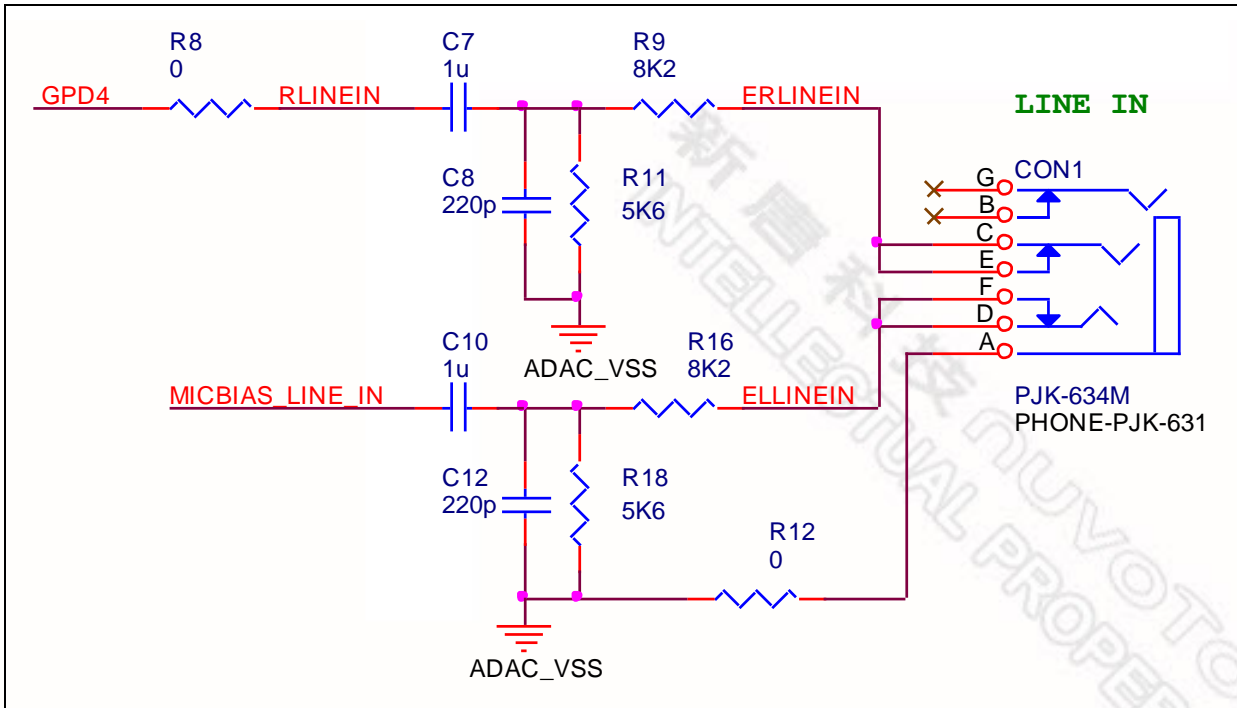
R8
0
GPD4
RLINEIN
C7
1u
R9
8K2
ERLINEIN
LINE IN
C8
220p
R11
5K6
G
CON1
B
C
E
F
D
A
ADAC_VSS
C10
1u
R16
8K2
MICBIAS_LINE_IN
ELLINEIN
PJK-634M
PHONE-PJK-631
C12
220p
R18
5K6
R12
0
ADAC_VSS
新唐科技
INTELLECTUAL PROPERTY NUVOTON